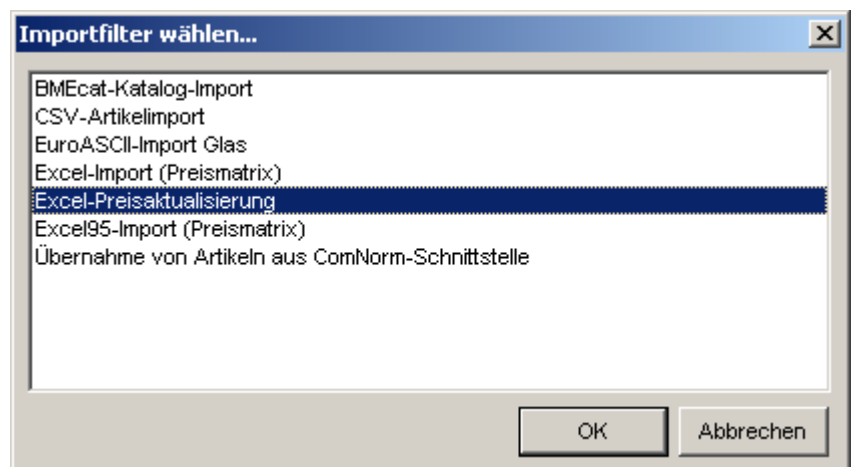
Importfilter wählen...

BMEcat-Katalog-Import
CSV-Artikelimport
EuroASCII-Import Glas
Excel-Import (Preismatrix)
Excel-Preisaktualisierung
Excel95-Import (Preismatrix)
Übernahme von Artikeln aus ComNorm-Schnittstelle

OK
Abbrechen